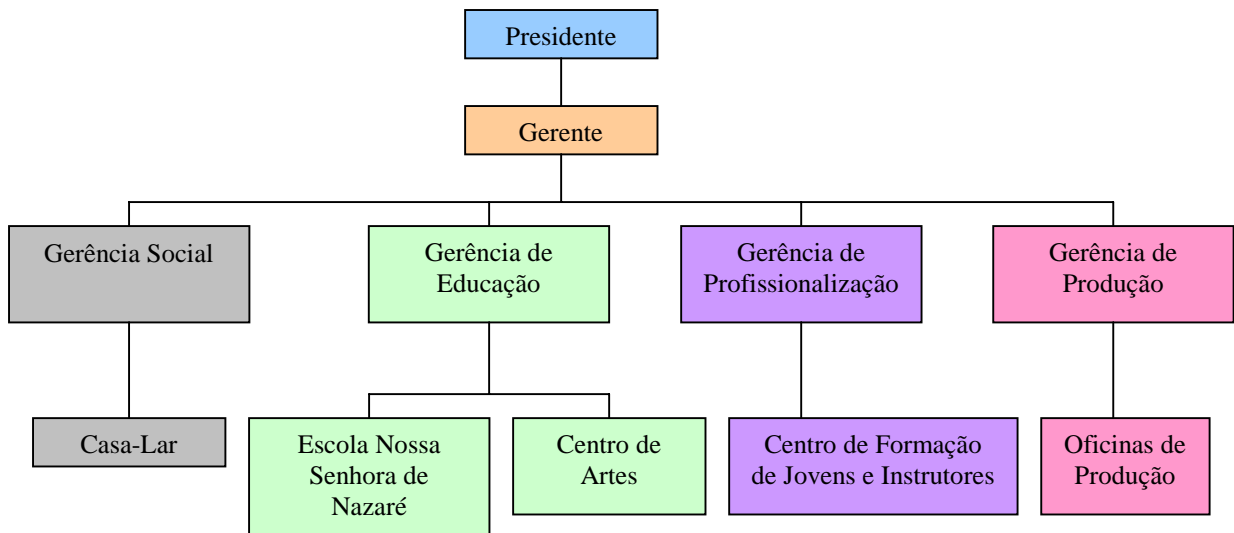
Presidente

Gerente

Gerência Social

Gerência de Educação

Gerência de Profissionalização

Gerência de Produção

Casa-Lar

Escola Nossa Senhora de Nazaré

Centro de Artes

Centro de Formação de Jovens e Instrutores

Oficinas de Produção